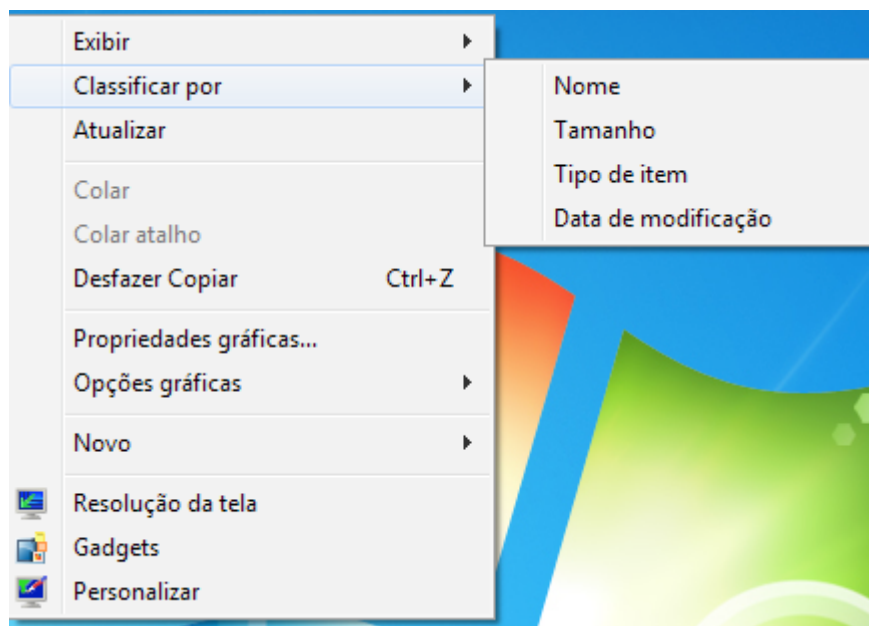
Exibir
Classificar por
Atualizar
Colar
Colar atalho
Desfazer Copiar Ctrl+Z
Propriedades gráficas...
Opções gráficas
Novo
Resolução da tela
Gadgets
Personalizar

Nome
Tamanho
Tipo de item
Data de modificação